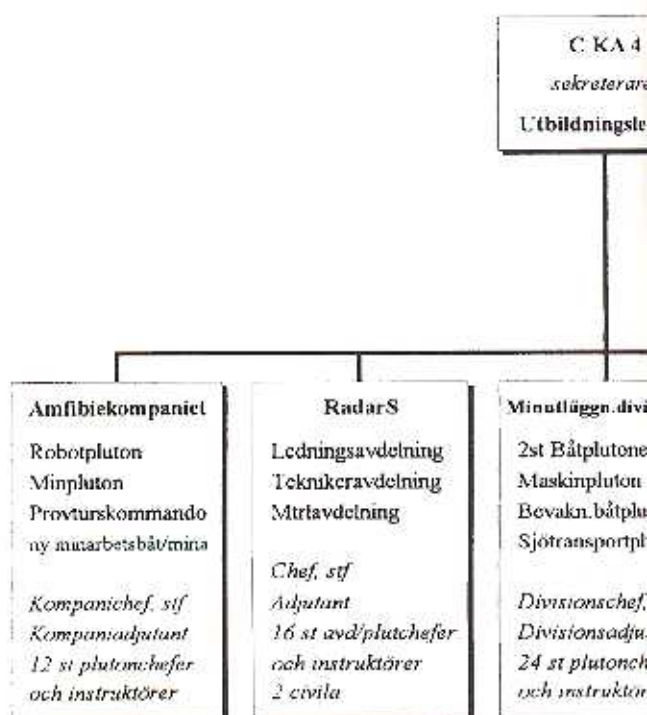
C KA 4
sekreterare
Utbildningsle

Amfibiekompaniet
Robotpluton
Minpluton
Provturskommando
ny minarbetsbåt/mina

Kompanichef, stf
Kompaniadjutant
12 st plutonchefer
och instruktörer

RadarS
Ledningsavdelning
Teknikeravdelning
Mtrlavdelning

Chef, stf
Adjutant
16 st avd/plutchefer
och instruktörer
2 civila

Minutläggn.divi
2st Båtplutone
Maskinpluton
Bevakn.båtplu
Sjötransportpl

Divisionschef,
Divisionsadju
24 st plutonch
och instruktör